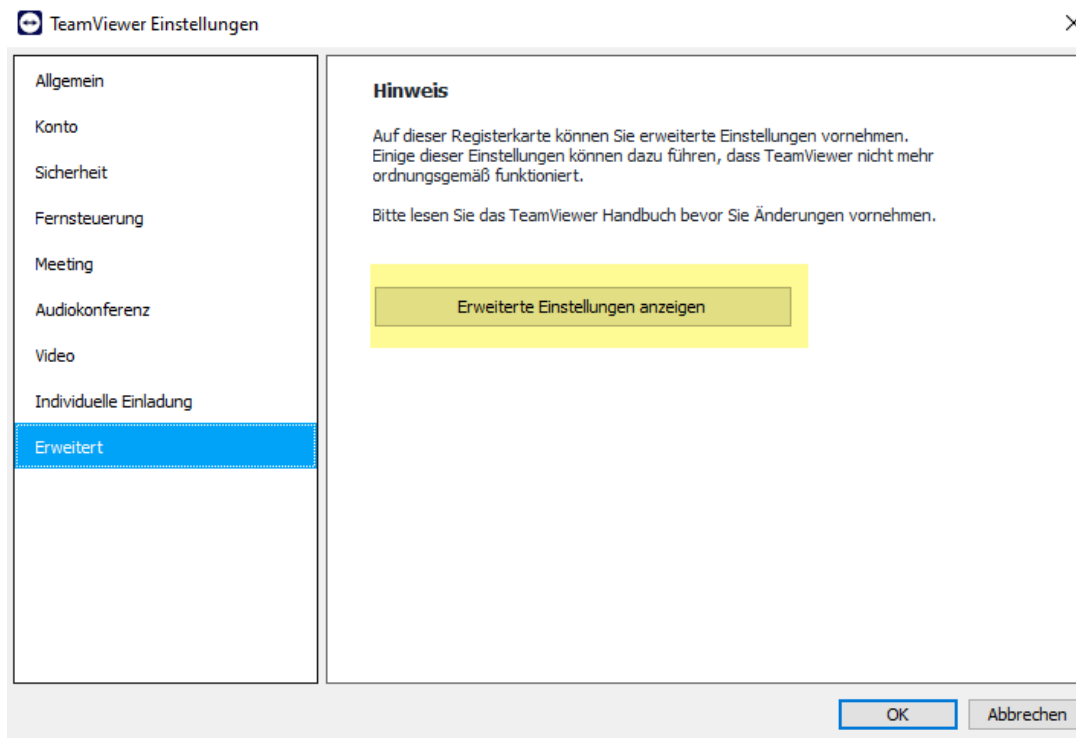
TeamViewer Einstellungen

Allgemein
Konto
Sicherheit
Fernsteuerung
Meeting
Audiokonferenz
Video
Individuelle Einladung
Erweitert

Hinweis

Auf dieser Registerkarte können Sie erweiterte Einstellungen vornehmen. Einige dieser Einstellungen können dazu führen, dass TeamViewer nicht mehr ordnungsgemäß funktioniert.

Bitte lesen Sie das TeamViewer Handbuch bevor Sie Änderungen vornehmen.

Erweiterte Einstellungen anzeigen

OK
Abbrechen